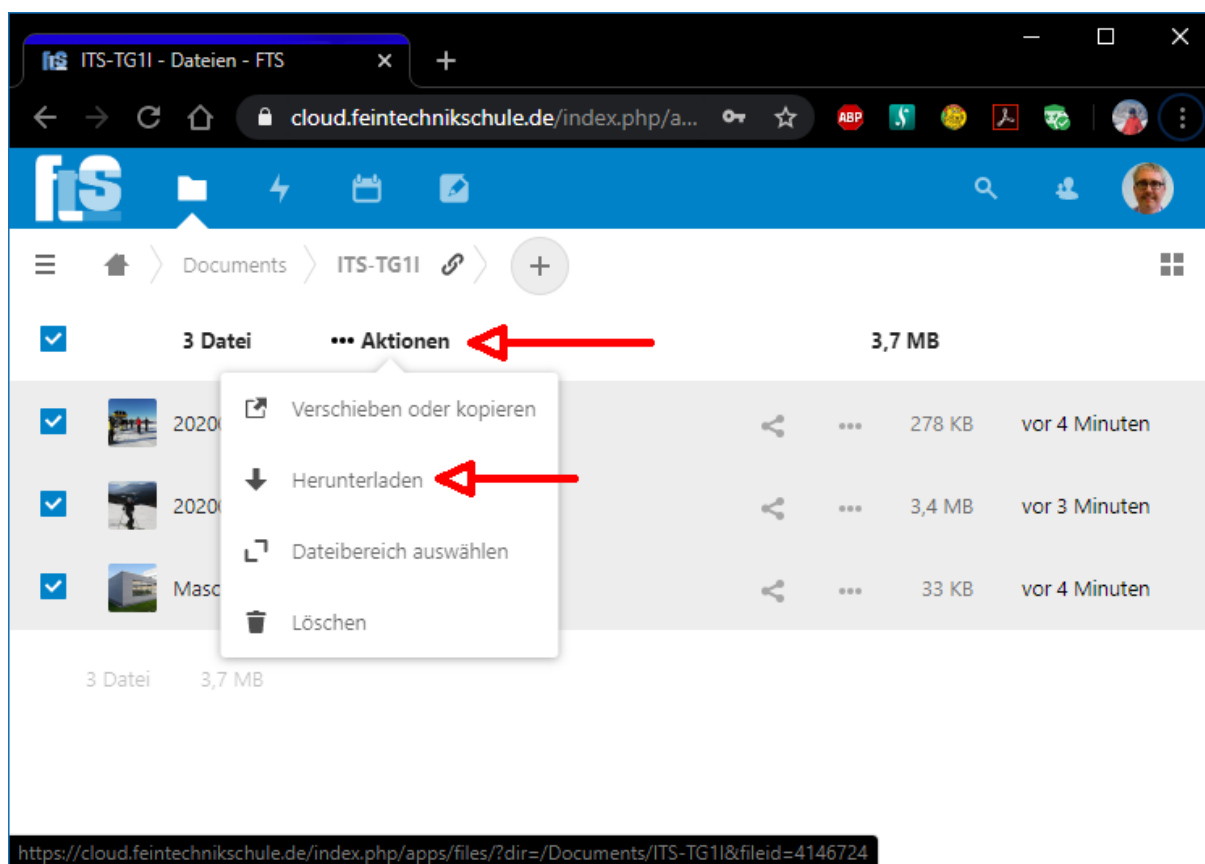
ITS-TG1I - Dateien - FTS

cloud.feintechnikschule.de/index.php/a...

ABP

Documents ITS-TG1I

3 Datei ••• Aktionen 3,7 MB

2020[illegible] 278 KB vor 4 Minuten

2020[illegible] 3,4 MB vor 3 Minuten

Masc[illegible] 33 KB vor 4 Minuten

Verschieben oder kopieren

Herunterladen

Dateibereich auswählen

Löschen

3 Datei 3,7 MB

https://cloud.feintechnikschule.de/index.php/apps/files/?dir=/Documents/ITS-TG1I&fileid=4146724